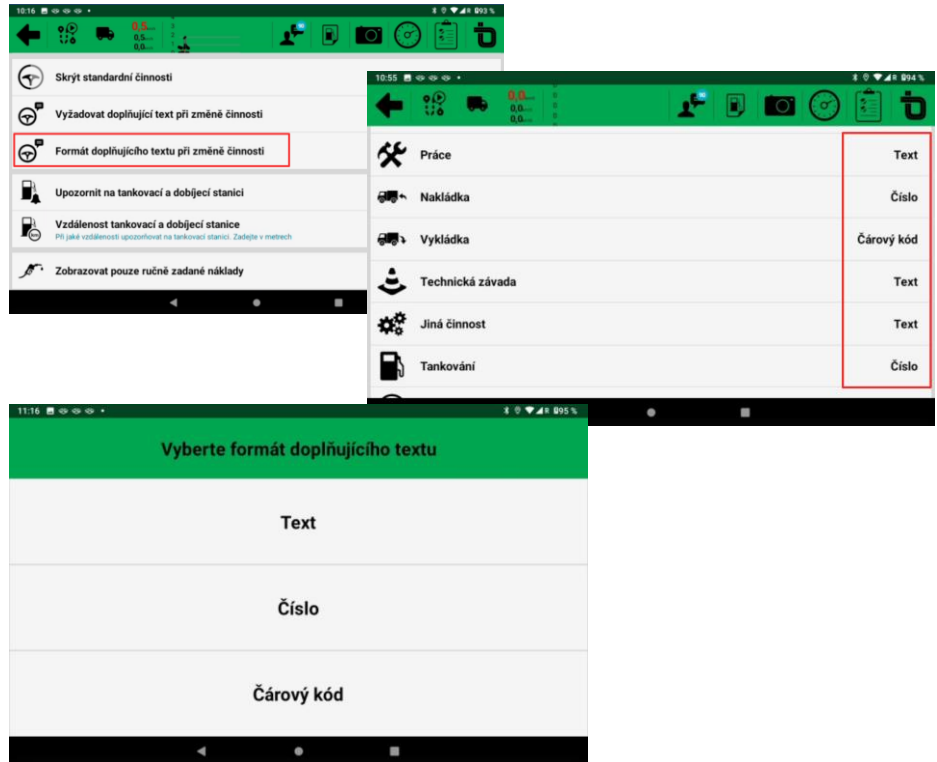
10:16 93 %

0,5
0,5
0,0

Skrýt standardní činnosti

Vyžadovat doplňující text při změně činnosti

Formát doplňujícího textu při změně činnosti

Upozornit na tankovací a dobíjecí stanici

Vzdálenost tankovací a dobíjecí stanice
Při jaké vzdálenosti upozorňovat na tankovací stanici. Zadejte v metrech

Zobrazovat pouze ručně zadané náklady

10:55 94 %

0,0
0,0
0,0

| | |
|---|---|
| Práce | Text |
| Nakládka | Číslo |
| Vykládka | Čárový kód |
| Technická závada | Text |
| Jiná činnost | Text |
| Tankování | Číslo |

11:16 95 %

Vyberte formát doplňujícího textu

Text

Číslo

Čárový kód